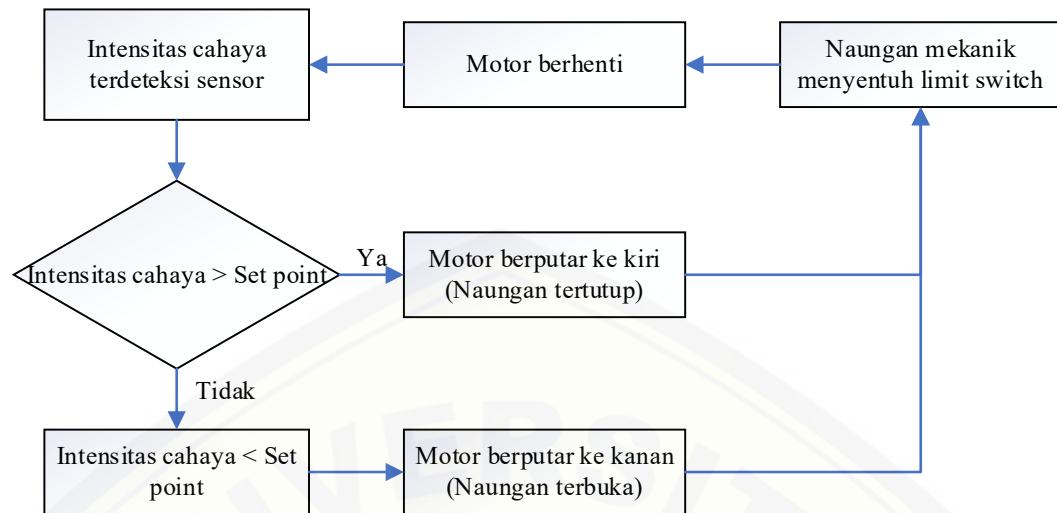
Intensitas cahaya terdeteksi sensor

Motor berhenti

Naungan mekanik menyentuh limit switch

Intensitas cahaya > Set point

Ya

Motor berputar ke kiri (Naungan tertutup)

Tidak

Intensitas cahaya < Set point

Motor berputar ke kanan (Naungan terbuka)